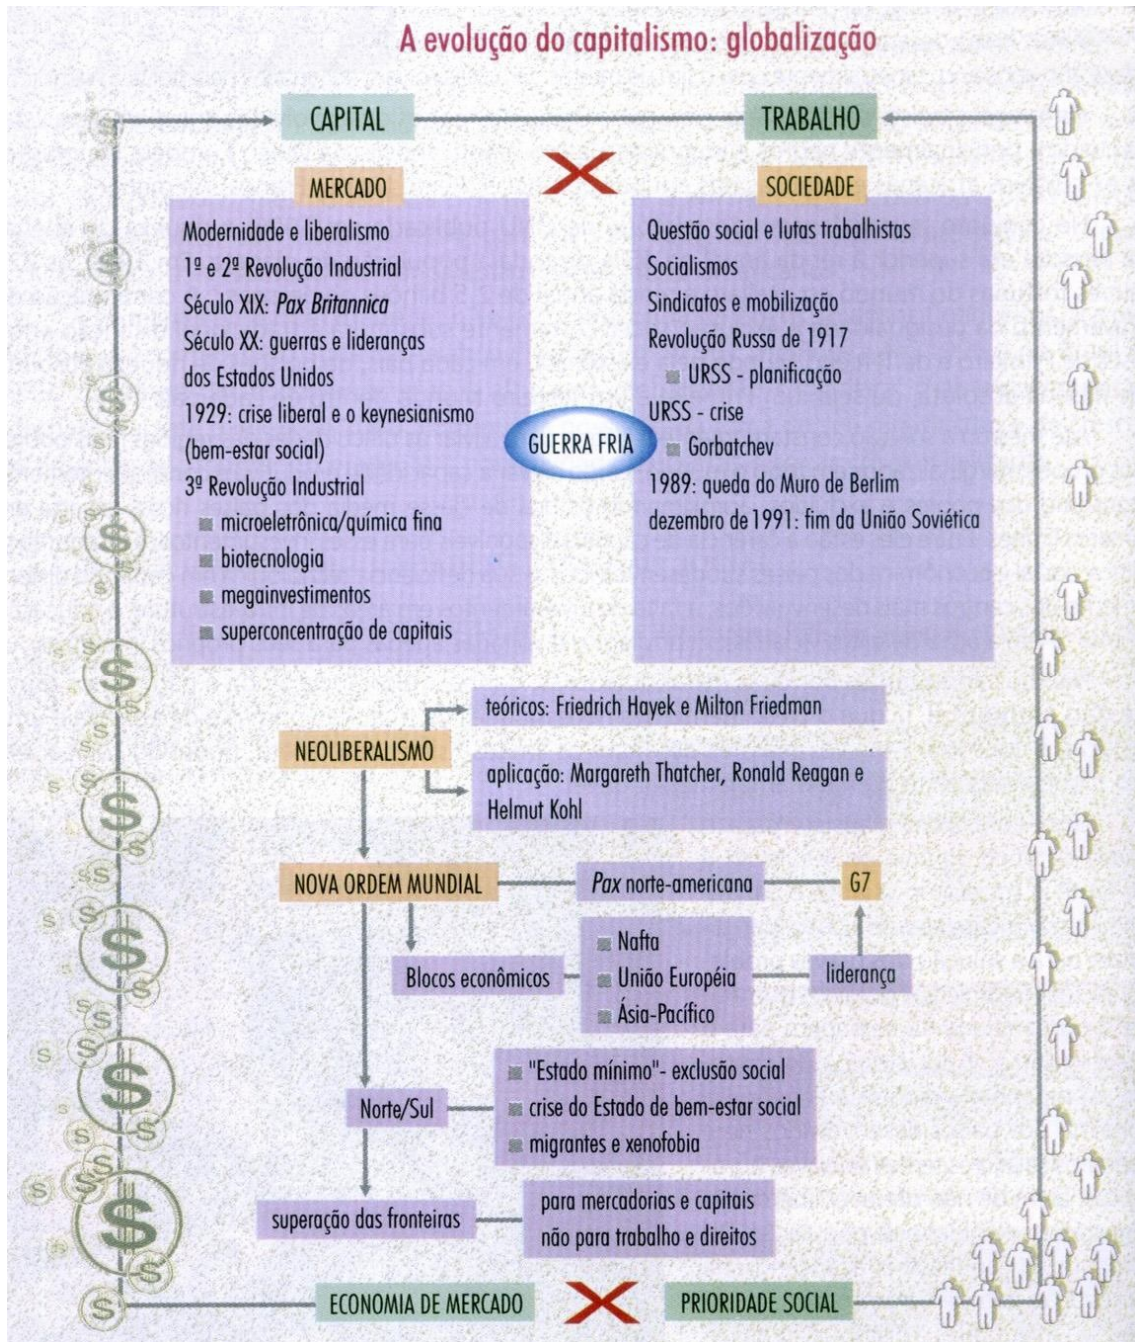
A evolução do capitalismo: globalização

CAPITAL

TRABALHO

MERCADO

Modernidade e liberalismo
1ª e 2ª Revolução Industrial
Século XIX: *Pax Britannica*
Século XX: guerras e lideranças dos Estados Unidos
1929: crise liberal e o keynesianismo (bem-estar social)
3ª Revolução Industrial
microeletrônica/química fina
biotecnologia
megainvestimentos
superconcentração de capitais

SOCIEDADE

Questão social e lutas trabalhistas
Socialismos
Sindicatos e mobilização
Revolução Russa de 1917
URSS - planificação
URSS - crise
Gorbatchev
1989: queda do Muro de Berlim
dezembro de 1991: fim da União Soviética

GUERRA FRIA

NEOLIBERALISMO

teóricos: Friedrich Hayek e Milton Friedman

aplicação: Margareth Thatcher, Ronald Reagan e Helmut Kohl

NOVA ORDEM MUNDIAL

*Pax* norte-americana

G7

Blocos econômicos

Nafta
União Européia
Ásia-Pacífico

liderança

Norte/Sul

"Estado mínimo"- exclusão social
crise do Estado de bem-estar social
migrantes e xenofobia

superação das fronteiras

para mercadorias e capitais
não para trabalho e direitos

ECONOMIA DE MERCADO

PRIORIDADE SOCIAL